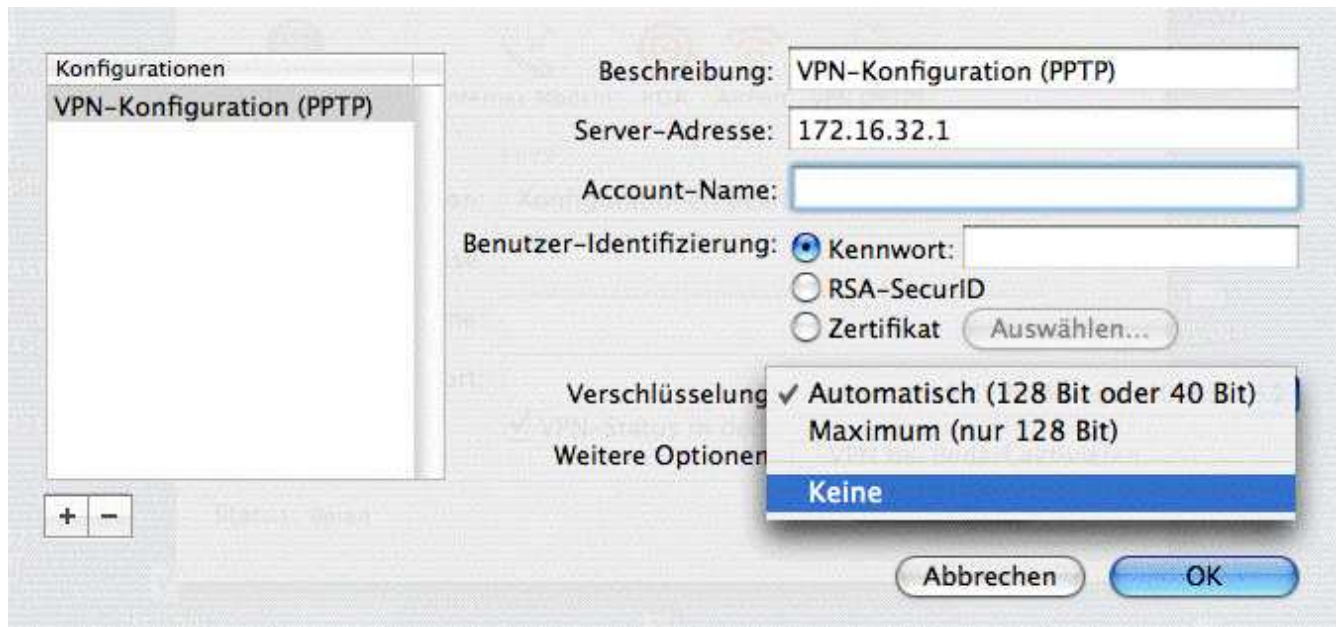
Konfigurationen
VPN-Konfiguration (PPTP)

+ −

Beschreibung: VPN-Konfiguration (PPTP)
Server-Adresse: 172.16.32.1
Account-Name:
Benutzer-Identifizierung: Kennwort:
RSA-SecurID
Zertifikat Auswählen...

Verschlüsselung
✓ Automatisch (128 Bit oder 40 Bit)
Maximum (nur 128 Bit)
Keine

Weitere Optionen

Abbrechen OK